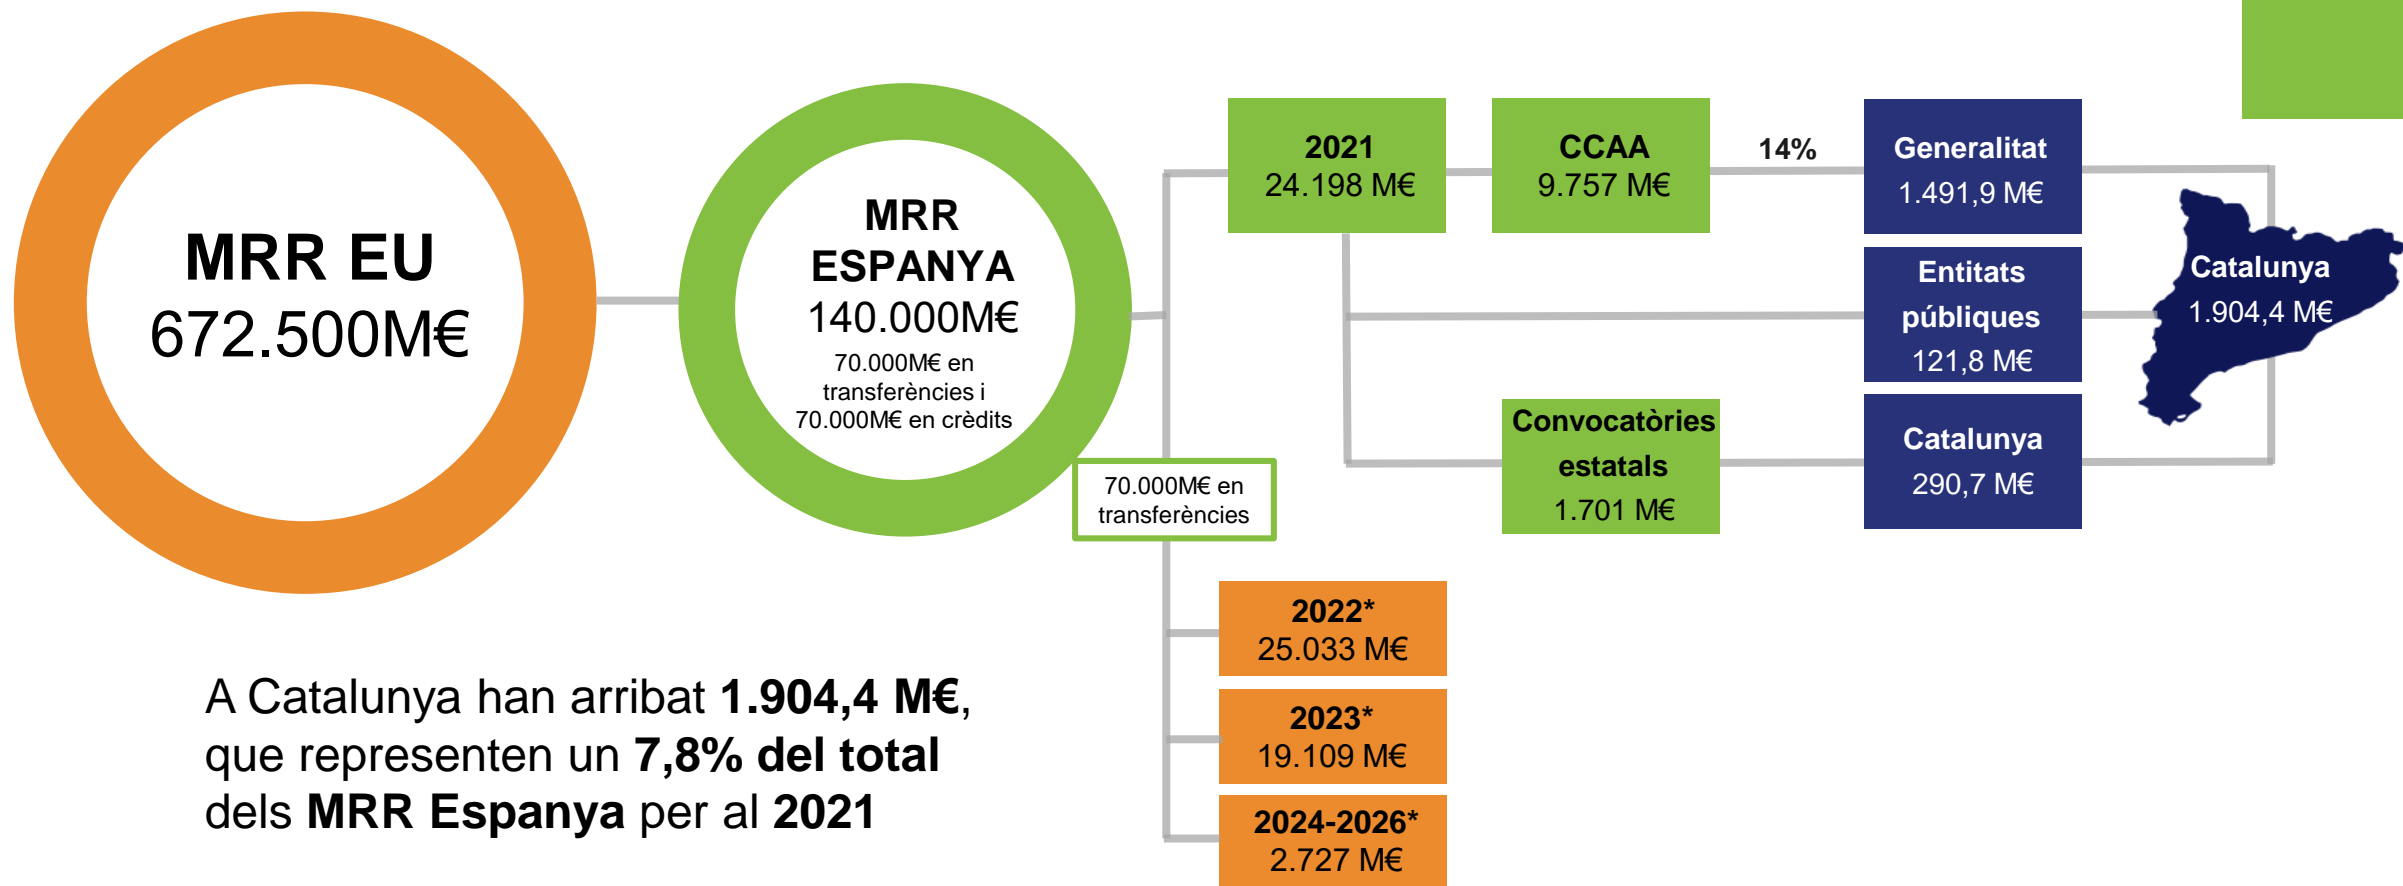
MRR EU
672.500M€

MRR ESPANYA
140.000M€
70.000M€ en transferències i 70.000M€ en crèdits

70.000M€ en transferències

2021
24.198 M€

CCAA
9.757 M€

14%

Generalitat
1.491,9 M€

Entitats públiques
121,8 M€

Convocatòries estatals
1.701 M€

Catalunya
290,7 M€

Catalunya
1.904,4 M€

2022*
25.033 M€

2023*
19.109 M€

2024-2026*
2.727 M€

A Catalunya han arribat **1.904,4 M€**, que representen un **7,8% del total** dels **MRR Espanya** per al **2021**